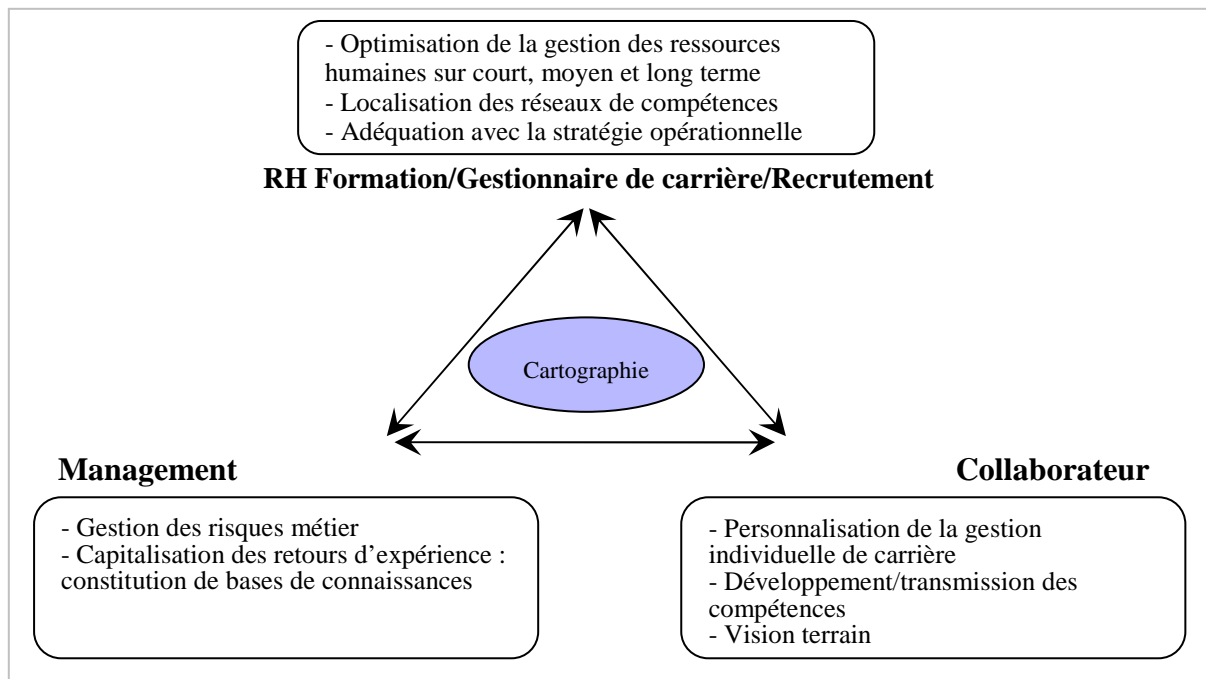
- Optimisation de la gestion des ressources humaines sur court, moyen et long terme
- Localisation des réseaux de compétences
- Adéquation avec la stratégie opérationnelle

**RH Formation/Gestionnaire de carrière/Recrutement**

Cartographie

**Management**

- Gestion des risques métier
- Capitalisation des retours d'expérience : constitution de bases de connaissances

**Collaborateur**

- Personnalisation de la gestion individuelle de carrière
- Développement/transmission des compétences
- Vision terrain